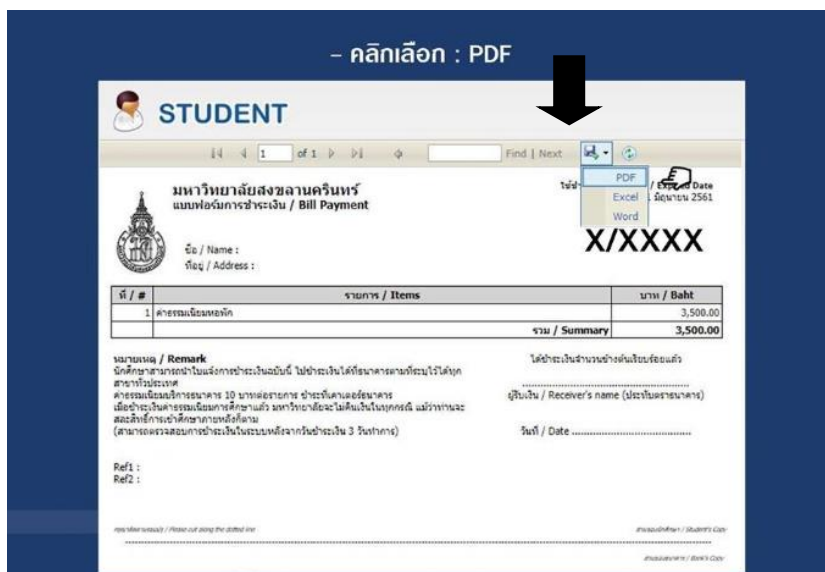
- คลิกเลือก : PDF

STUDENT

1 of 1 Find | Next

PDF
Excel
Word

มหาวิทยาลัยสงขลานครินทร์
แบบฟอร์มการชำระเงิน / Bill Payment

ใช้ชำ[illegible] / Expired Date
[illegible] มิถุนายน 2561

ชื่อ / Name :
ที่อยู่ / Address :

X/XXXX

| ที่ / # | รายการ / Items | บาท / Baht |
|---|---|---|
| 1 | ค่าธรรมเนียมหอพัก | 3,500.00 |
| | รวม / Summary | 3,500.00 |

หมายเหตุ / Remark
นักศึกษาสามารถนำใบแจ้งการชำระเงินฉบับนี้ ไปชำระเงินได้ที่ธนาคารตามที่ระบุไว้ได้ทุกสาขาทั่วประเทศ
ค่าธรรมเนียมบริการธนาคาร 10 บาทต่อรายการ ชำระที่เคาน์เตอร์ธนาคาร
เมื่อชำระเงินค่าธรรมเนียมการศึกษาแล้ว มหาวิทยาลัยจะไม่คืนเงินในทุกกรณี แม้ว่าท่านจะสละสิทธิ์การเข้าศึกษาภายหลังก็ตาม
(สามารถตรวจสอบการชำระเงินในระบบหลังจากวันชำระเงิน 3 วันทำการ)

ได้ชำระเงินจำนวนข้างต้นเรียบร้อยแล้ว

........................................................
ผู้รับเงิน / Receiver's name (ประทับตราธนาคาร)

วันที่ / Date ........................................

Ref1 :
Ref2 :

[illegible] / Please cut along the dotted line

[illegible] / Student's Copy

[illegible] / Bank's Copy